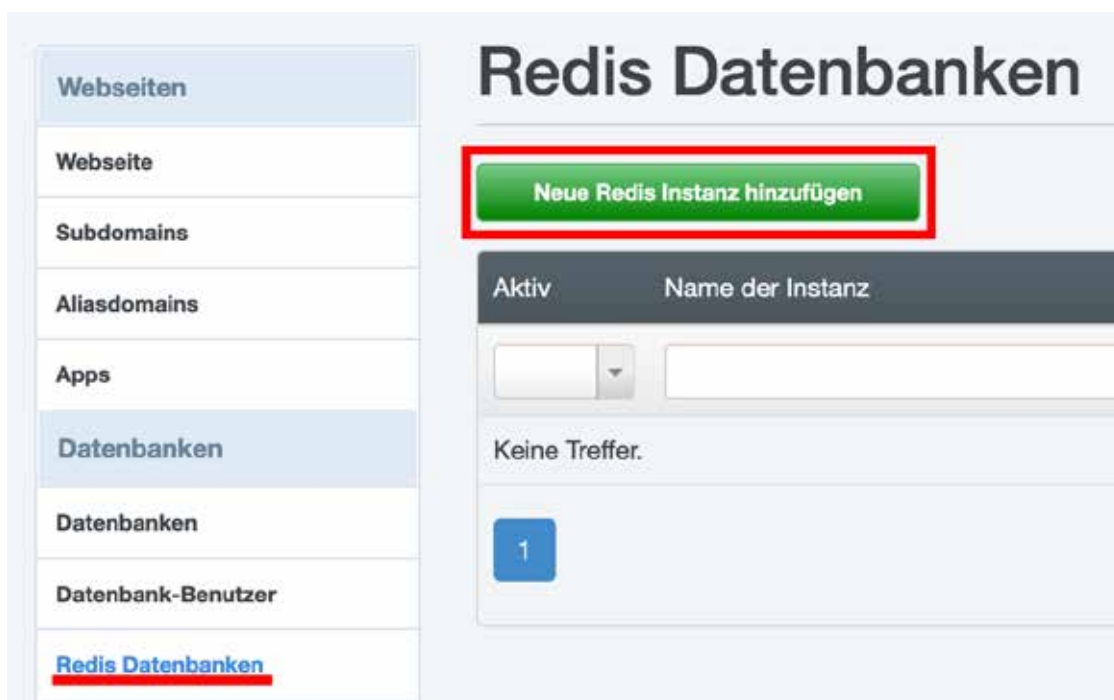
Webseiten

Webseite

Subdomains

Aliasdomains

Apps

Datenbanken

Datenbanken

Datenbank-Benutzer

Redis Datenbanken

Redis Datenbanken

Neue Redis Instanz hinzufügen

| Aktiv | Name der Instanz |
|---|---|
| | |
| Keine Treffer. | |

1